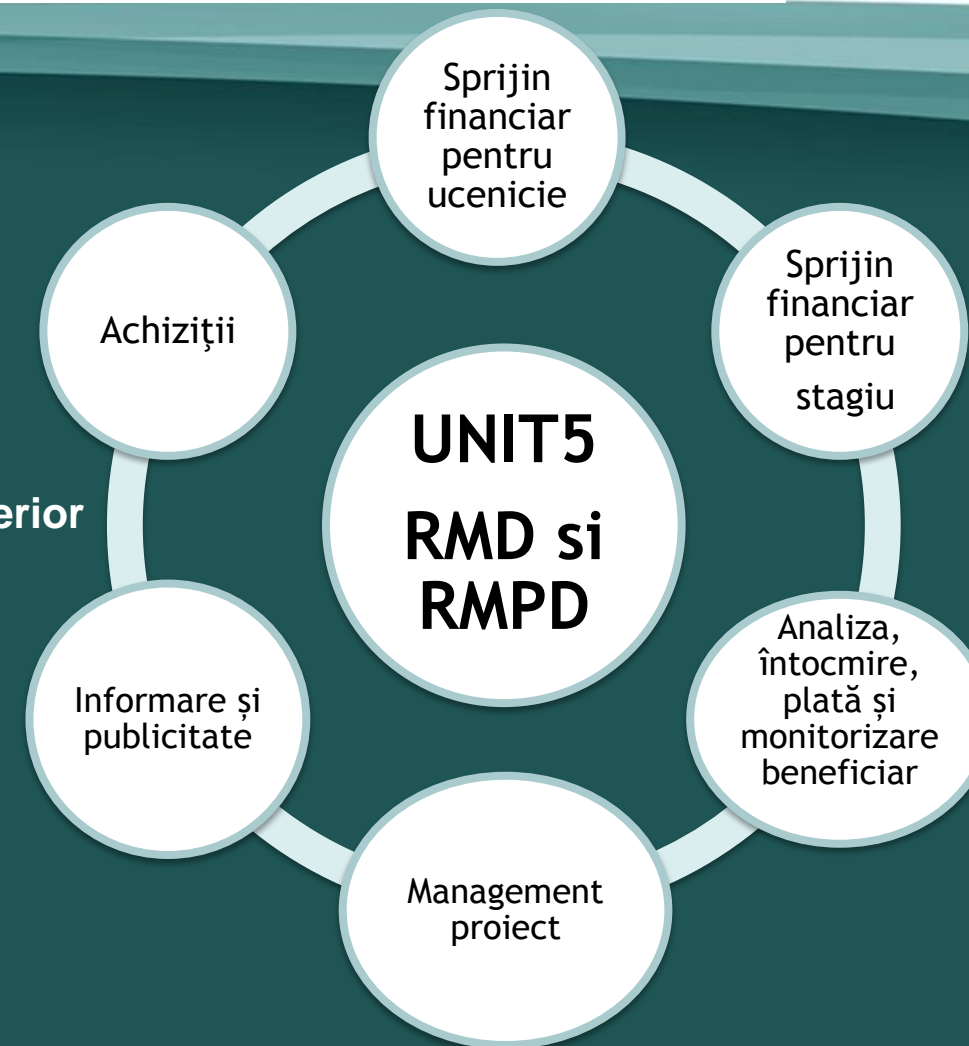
erior

Sprijin financiar pentru ucenicie

Sprijin financiar pentru stagiu

Analiza, întocmire, plată și monitorizare beneficiar

Management proiect

Informare și publicitate

Achiziţii

UNIT5

RMD si RMPD